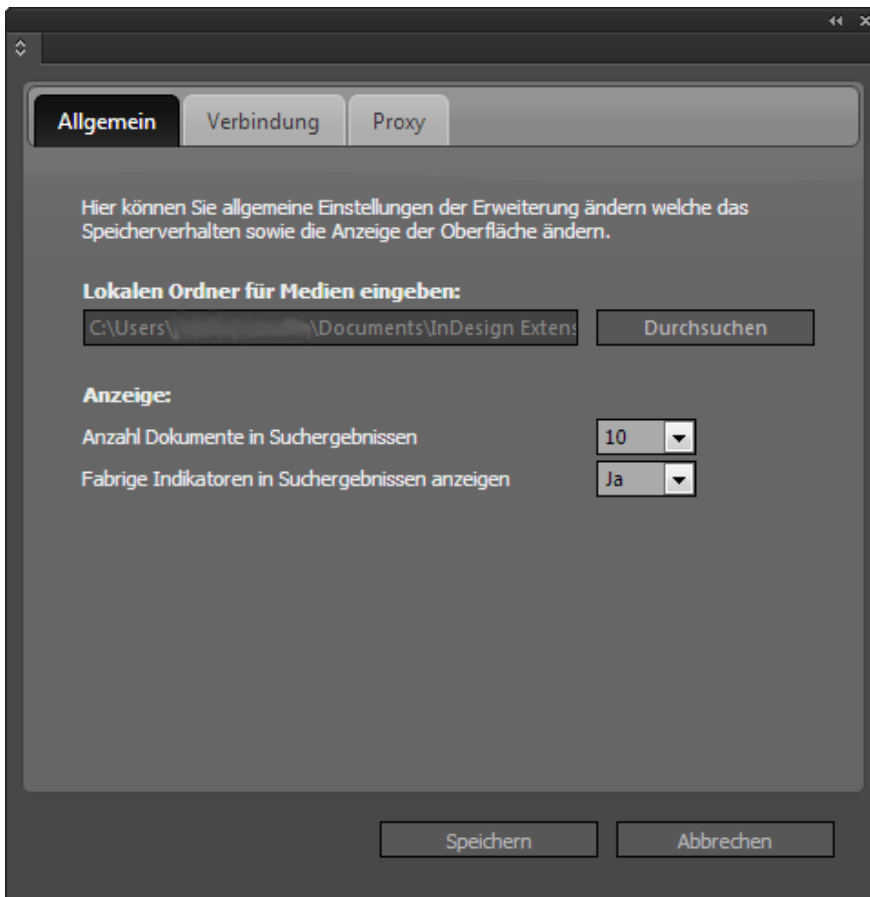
Allgemein | Verbindung | Proxy

Hier können Sie allgemeine Einstellungen der Erweiterung ändern welche das Speicherverhalten sowie die Anzeige der Oberfläche ändern.

Lokalen Ordner für Medien eingeben:

C:\Users\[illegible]\Documents\InDesign Extens

Durchsuchen

Anzeige:

Anzahl Dokumente in Suchergebnissen 10

Fabrige Indikatoren in Suchergebnissen anzeigen Ja

Speichern

Abbrechen